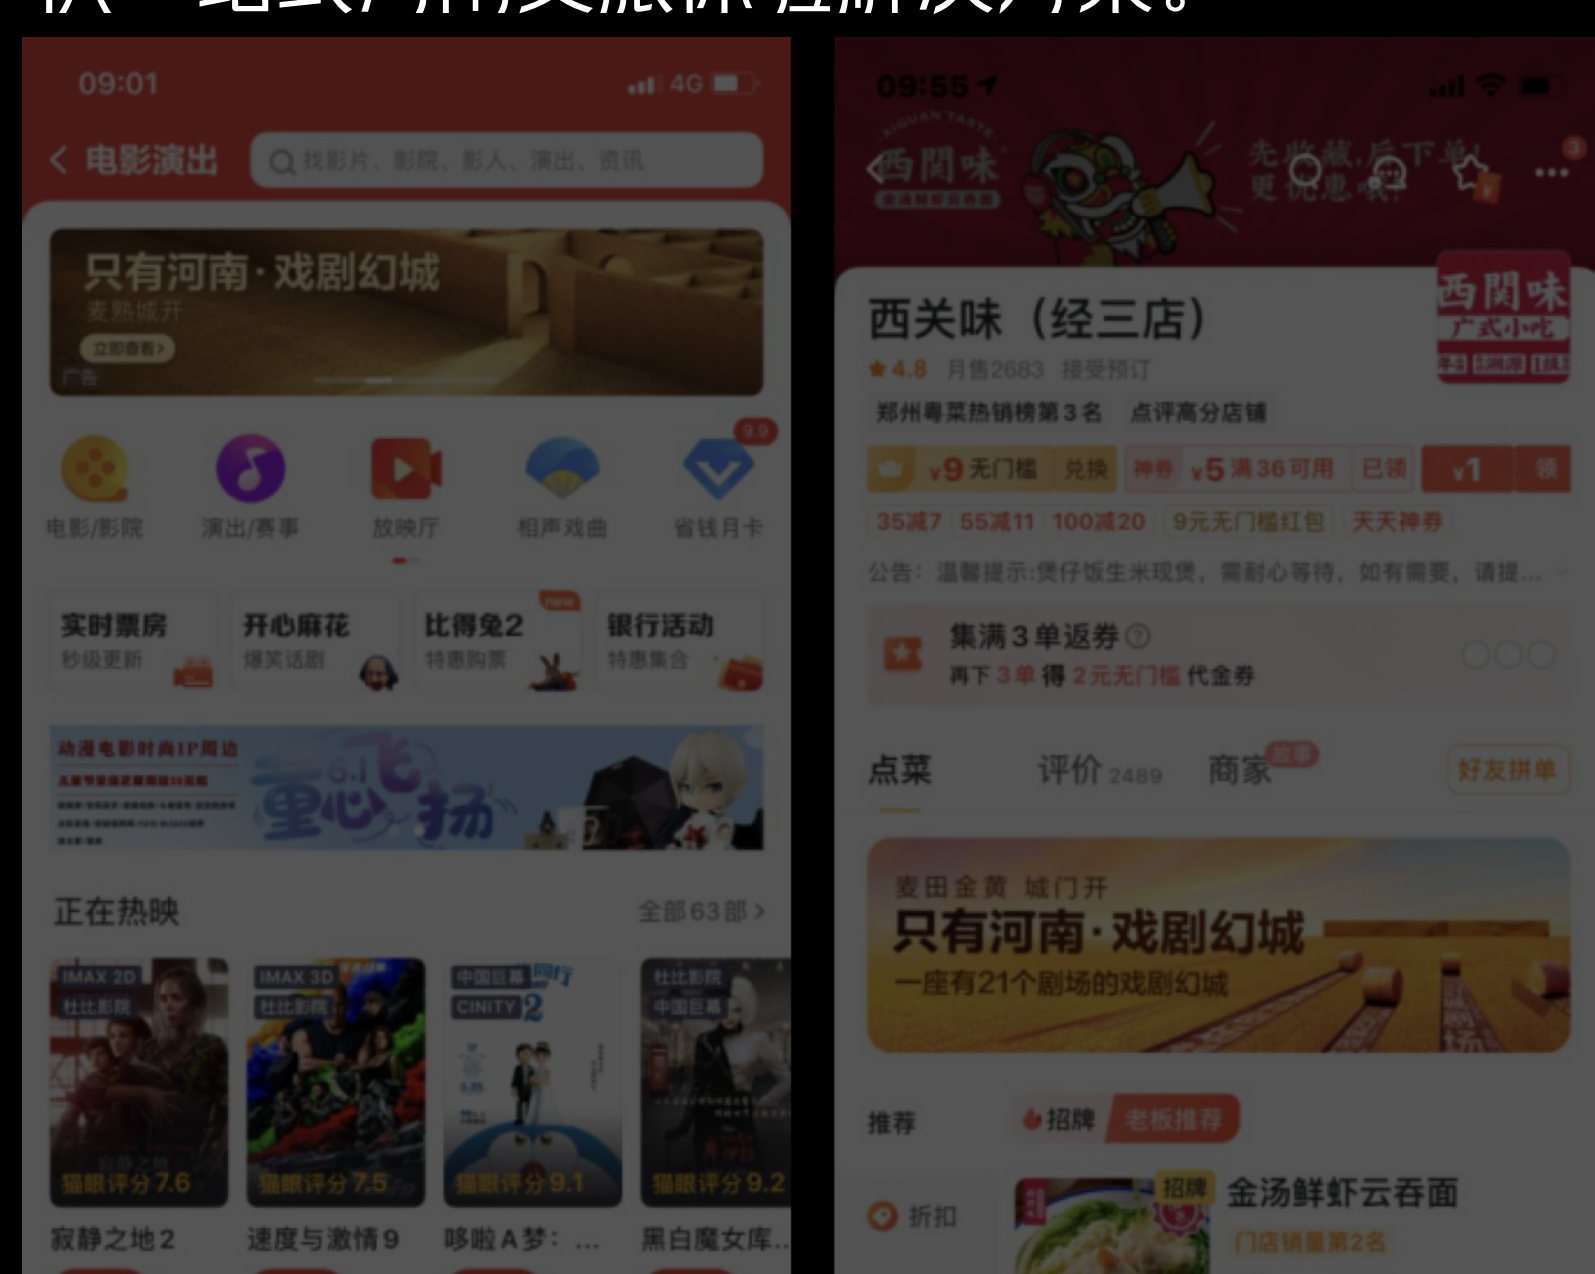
09:01 4G

< 电影演出 找影片、影院、影人、演出、资讯

只有河南·戏剧幻城
麦熟城开
立即查看>
广告

电影/影院 演出/赛事 放映厅 相声戏曲 省钱月卡 9.9

实时票房 秒级更新
开心麻花 爆笑话剧
比得兔2 特惠购票 new
银行活动 特惠集合

动漫电影时尚IP周边
童心飞扬

正在热映 全部63部 >

IMAX 2D 杜比影院 猫眼评分7.6 寂静之地2
IMAX 3D 杜比影院 猫眼评分7.5 速度与激情9
中国巨幕 CINITY 猫眼评分9.1 哆啦A梦：...
杜比影院 中国巨幕 猫眼评分9.2 黑白魔女库...

09:55

西関味
先收藏,后下单 更优惠哦

西关味（经三店）
★4.8 月售2683 接受预订
郑州粤菜热销榜第3名 点评高分店铺
西関味 广式小吃

¥9 无门槛 兑换 神券 ¥5 满36可用 已领 ¥1 领
35减7 55减11 100减20 9元无门槛红包 天天神券

公告：温馨提示:煲仔饭生米现煲，需耐心等待，如有需要，请提...

集满3单返券
再下 3单 得 2元无门槛 代金券

点菜 评价 2489 商家 故事 好友拼单

麦田金黄 城门开
只有河南·戏剧幻城
一座有21个剧场的戏剧幻城

推荐 招牌 老板推荐
折扣 招牌 金汤鲜虾云吞面
门店销量第2名